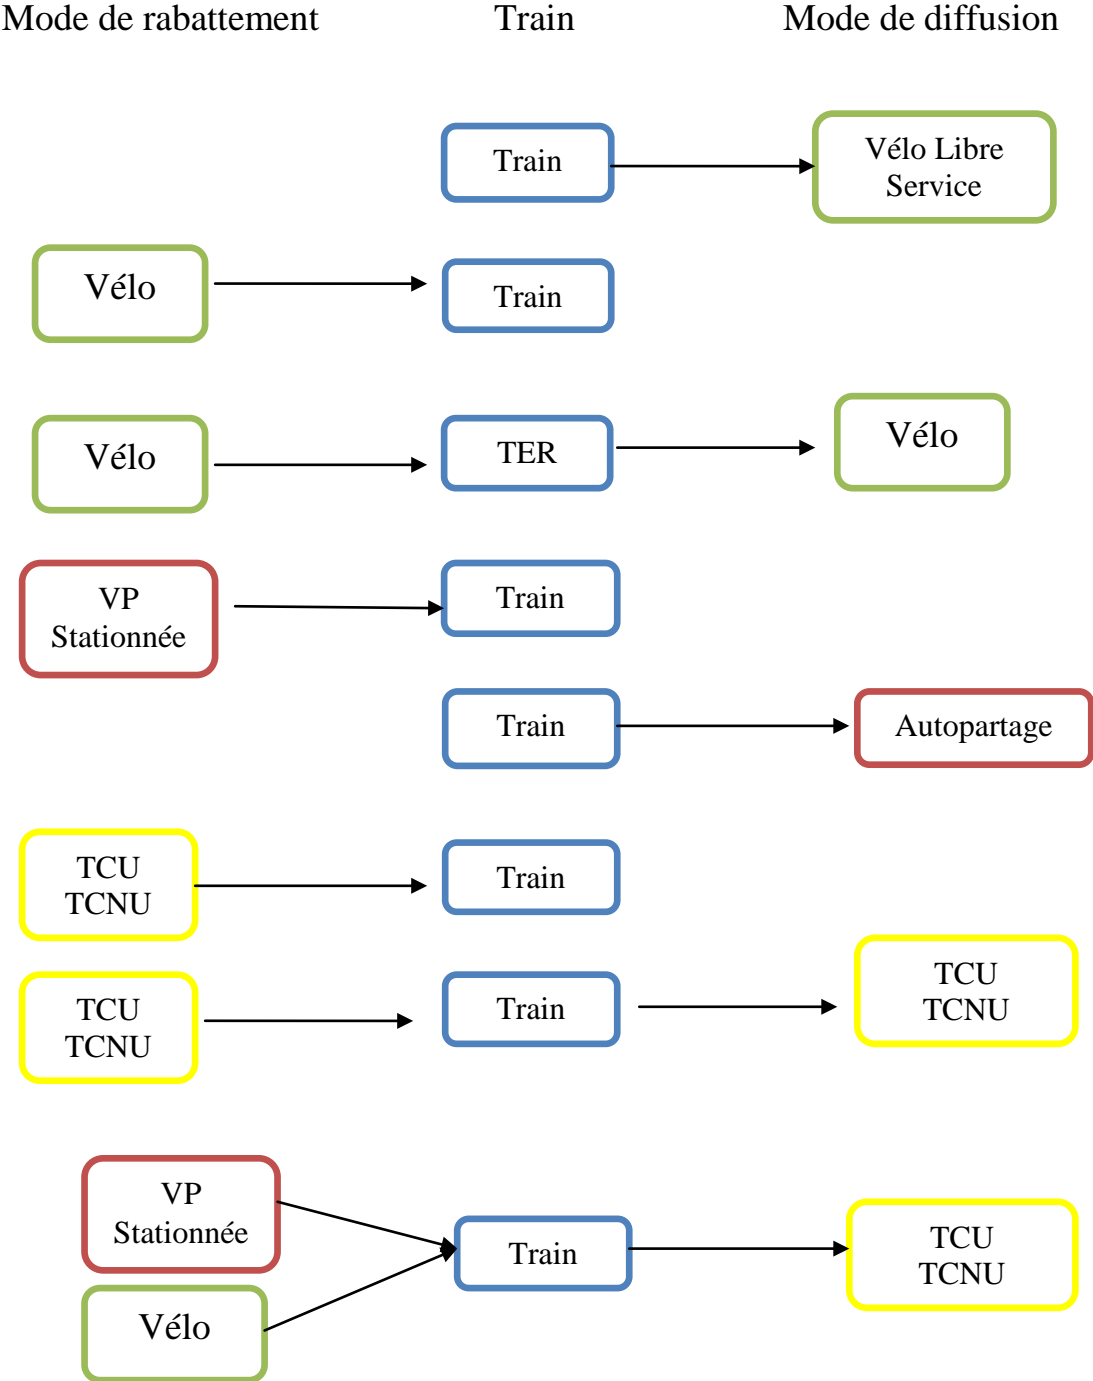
Mode de rabattement Train Mode de diffusion

Train Vélo Libre Service

Vélo Train

Vélo TER Vélo

VP Stationnée Train

Train Autopartage

TCU TCNU Train

TCU TCNU Train TCU TCNU

VP Stationnée
Vélo
Train TCU TCNU